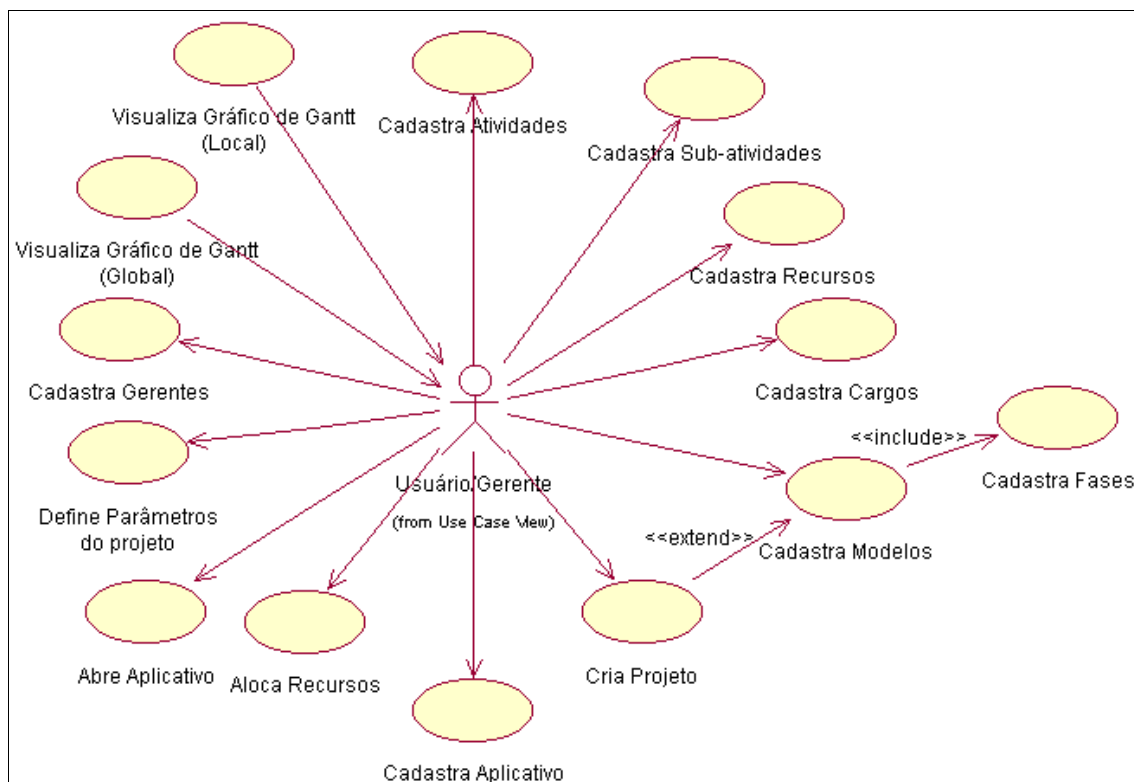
Visualiza Gráfico de Gantt (Local)

Cadastra Atividades

Cadastra Sub-atividades

Visualiza Gráfico de Gantt (Global)

Cadastra Recursos

Cadastra Gerentes

Cadastra Cargos

<<include>>

Cadastra Fases

Usuário/Gerente

(from Use Case View)

Define Parâmetros do projeto

<<extend>>

Cadastra Modelos

Abre Aplicativo

Aloca Recursos

Cria Projeto

Cadastra Aplicativo